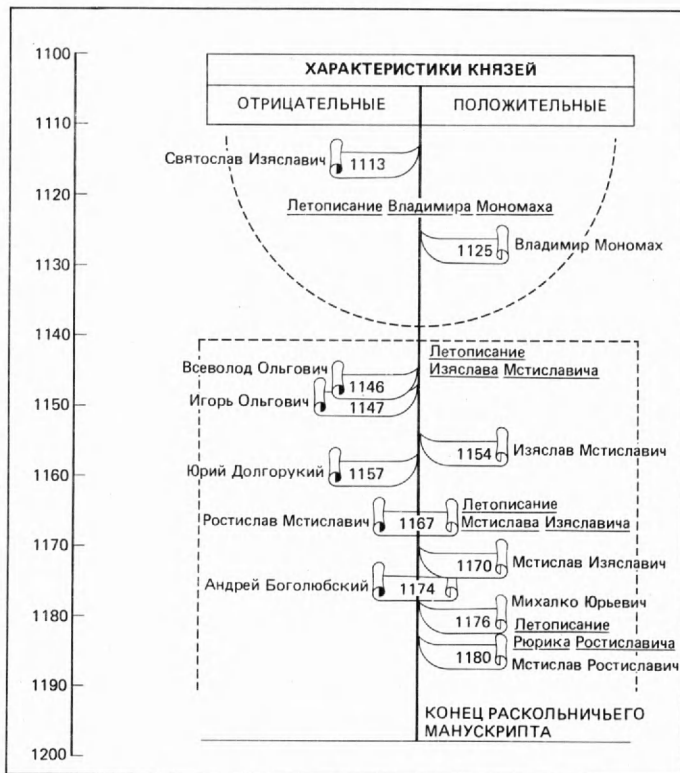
1100

ХАРАКТЕРИСТИКИ КНЯЗЕЙ

ОТРИЦАТЕЛЬНЫЕ

ПОЛОЖИТЕЛЬНЫЕ

1110

Святослав Изяславич 1113

1120

Летописание Владимира Мономаха

1130

1125 Владимир Мономах

1140

Летописание Изяслава Мстиславича

Всеволод Ольгович 1146

Игорь Ольгович 1147

1150

1154 Изяслав Мстиславич

1160

Юрий Долгорукий 1157

Ростислав Мстиславич 1167

Летописание Мстислава Изяславича

1170

1170 Мстислав Изяславич

Андрей Боголюбский 1174

Михалко Юрьевич

1180

1176 Летописание Рюрика Ростиславича

1180 Мстислав Ростиславич

1190

КОНЕЦ РАСКОЛЬНИЧЬЕГО МАНУСКРИПТА

1200